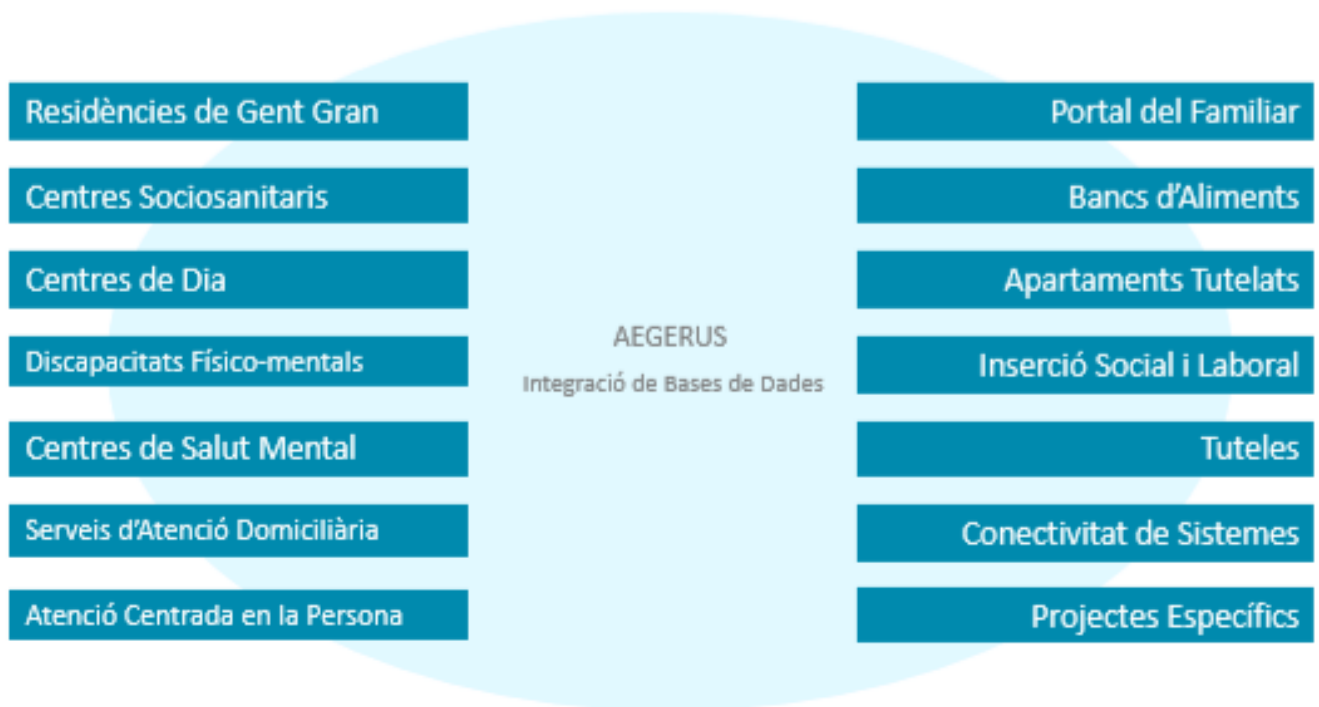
Residències de Gent Gran

Centres Sociosanitaris

Centres de Dia

Discapacitats Físico-mentals

Centres de Salut Mental

Serveis d'Atenció Domiciliària

Atenció Centrada en la Persona

AEGERUS

Integració de Bases de Dades

Portal del Familiar

Bancs d'Aliments

Apartaments Tutelats

Inserció Social i Laboral

Tuteles

Conectivitat de Sistemes

Projectes Específics